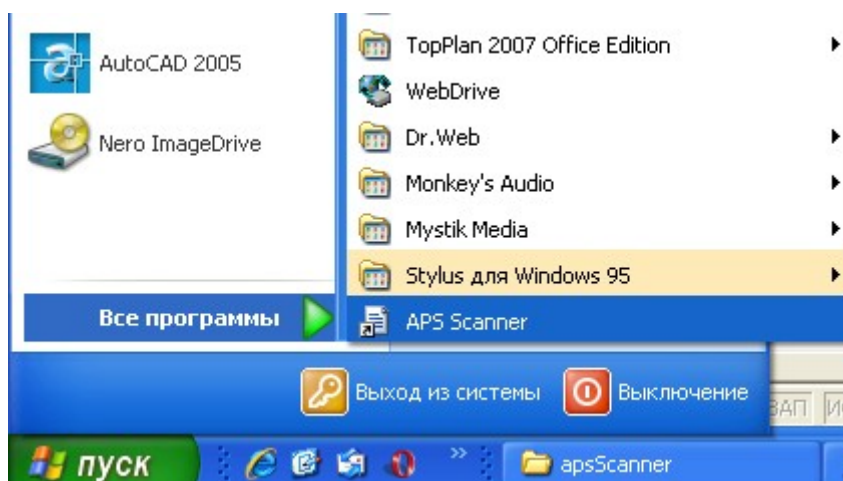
AutoCAD 2005

Nero ImageDrive

TopPlan 2007 Office Edition

WebDrive

Dr.Web

Monkey's Audio

Mystik Media

Stylus для Windows 95

Все программы

APS Scanner

Выход из системы

Выключение

ЗАП

ИС

пуск

apsScanner